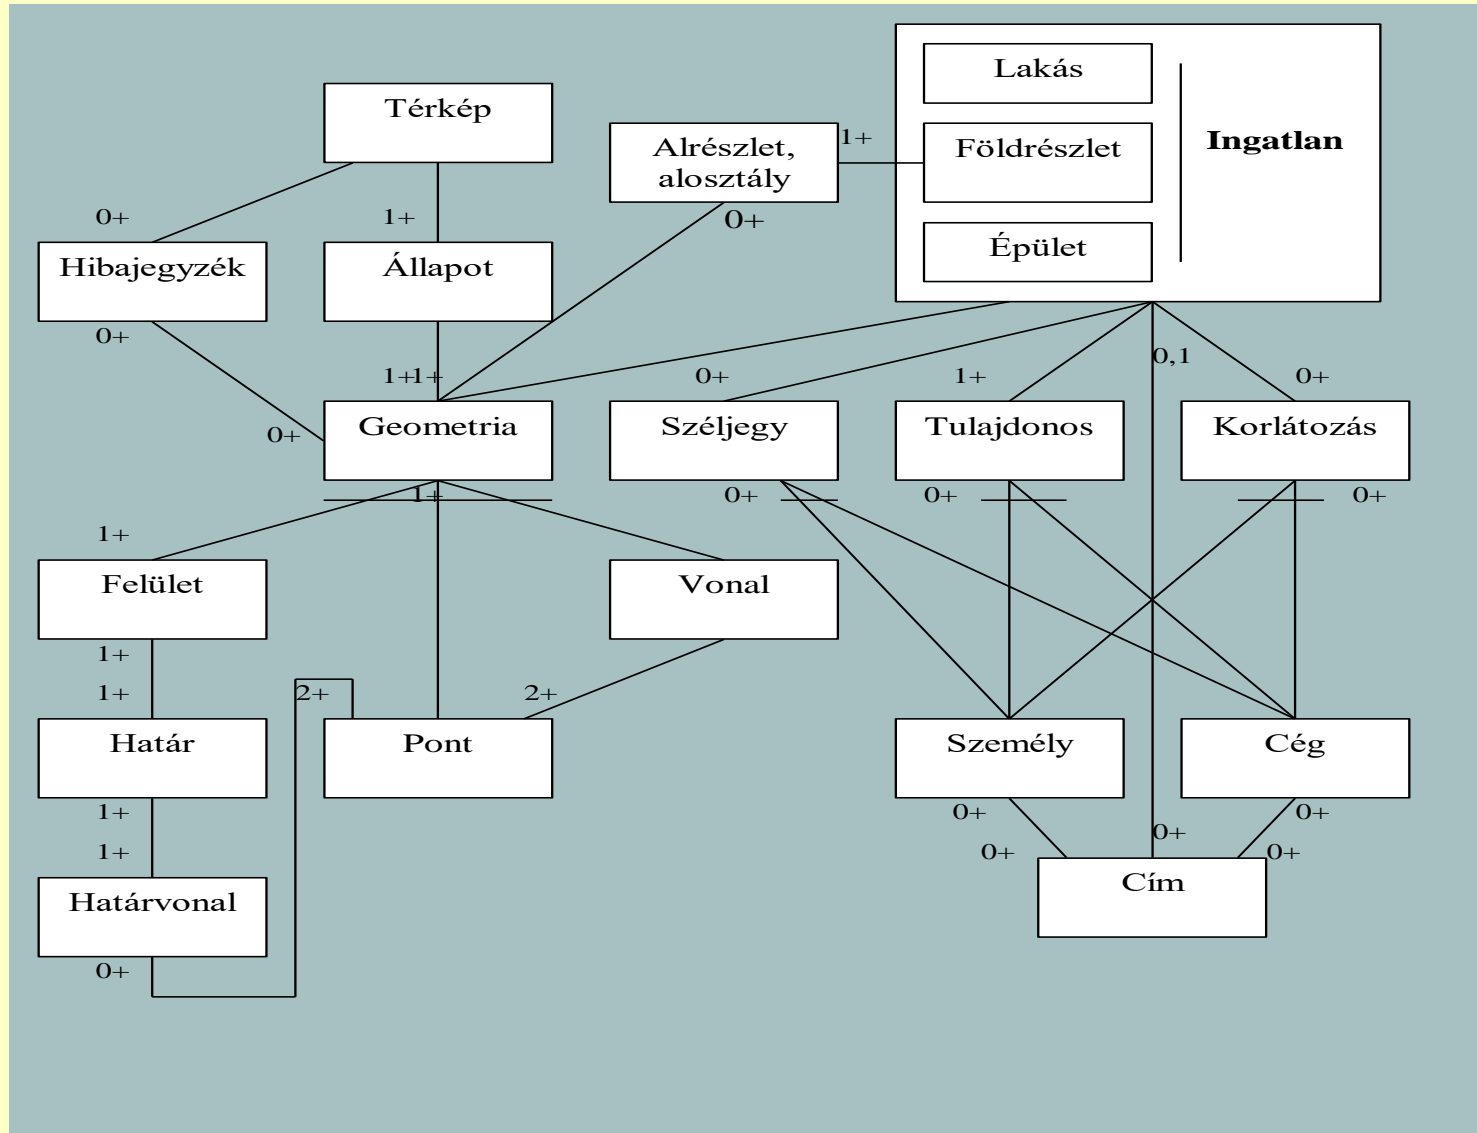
Térkép

Alrészlet, alosztály

1+

Lakás

Földrészlet

Épület

Ingatlan

0+

1+

0+

Hibajegyzék

Állapot

0+

1+1+

0+

0,1

1+

0+

0+

Geometria

Széljegy

Tulajdonos

Korlátozás

1+

0+

0+

0+

1+

Felület

Vonal

1+

1+

2+

2+

Határ

Pont

Személy

Cég

1+

0+

0+

1+

0+

0+

0+

Határvonal

Cím

0+